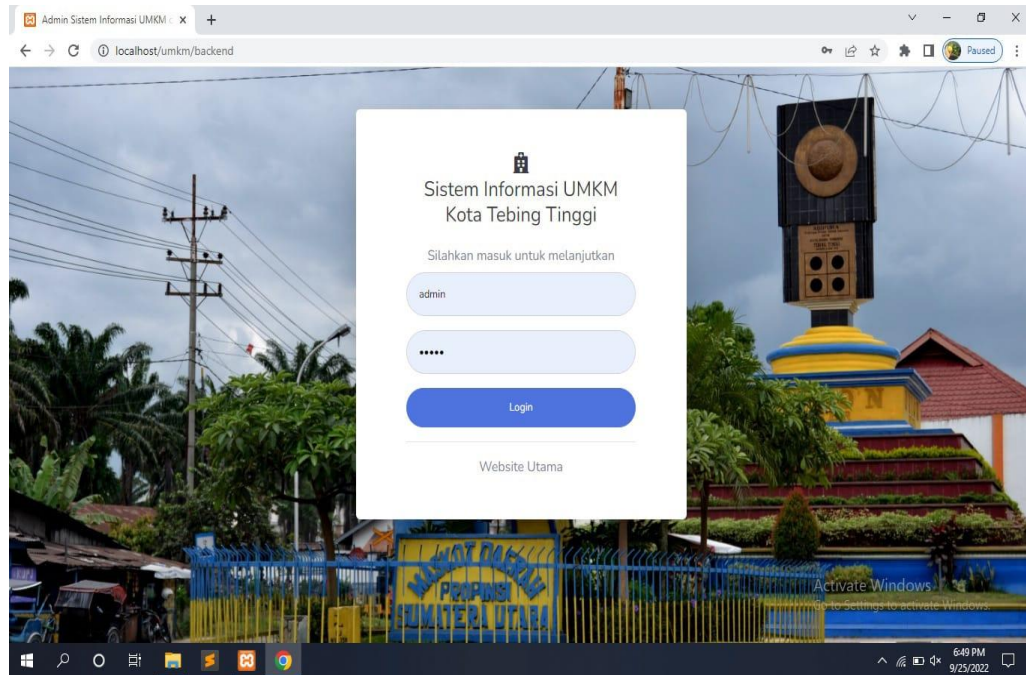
Admin Sistem Informasi UMKM

localhost/umkm/backend

Paused

Sistem Informasi UMKM
Kota Tebing Tinggi

Silahkan masuk untuk melanjutkan

admin

•••••

Login

Website Utama

PROPINSI
SUMATERA UTARA

Activate Windows
Go to Settings to activate Windows.

6:49 PM
9/25/2022